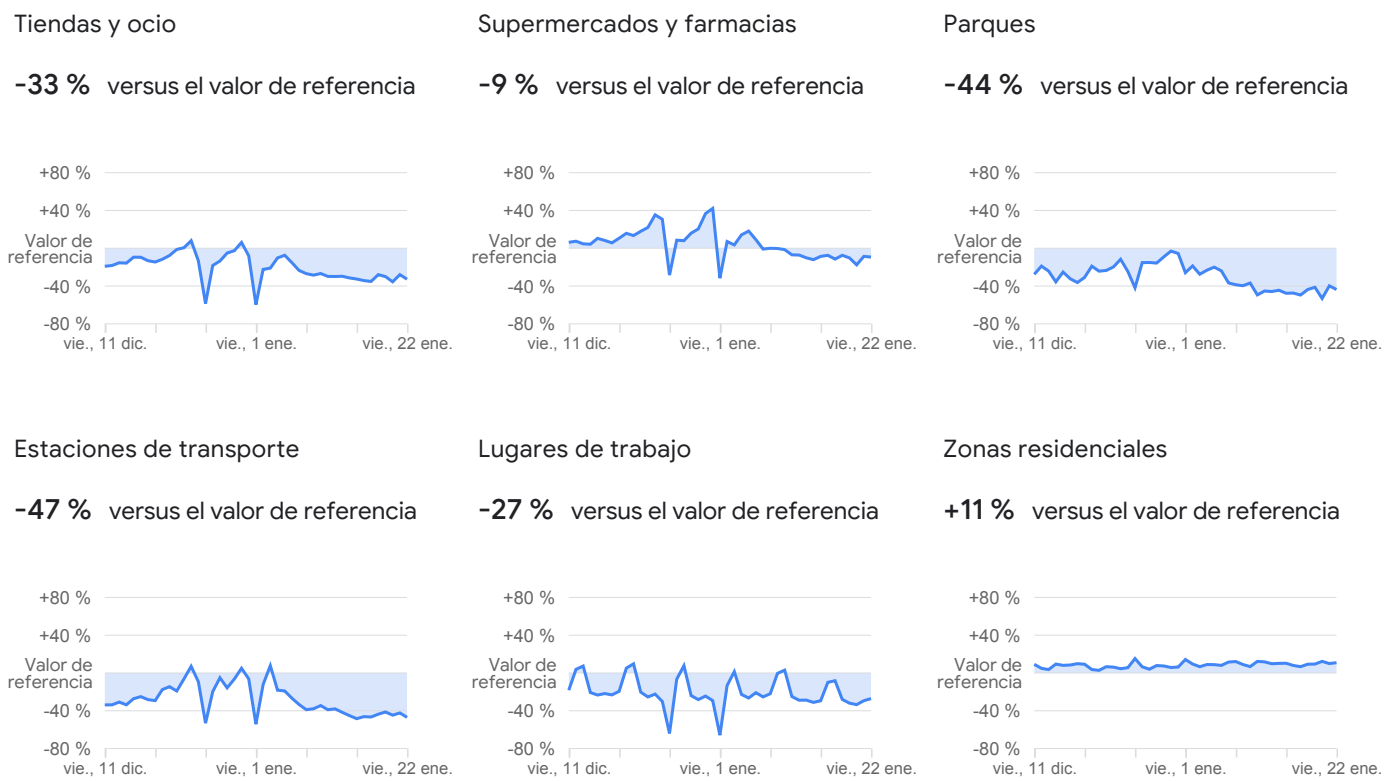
Tiendas y ocio

-33 % versus el valor de referencia

+80 %
+40 %
Valor de referencia
-40 %
-80 %
vie., 11 dic.
vie., 1 ene.
vie., 22 ene.

Supermercados y farmacias

-9 % versus el valor de referencia

+80 %
+40 %
Valor de referencia
-40 %
-80 %
vie., 11 dic.
vie., 1 ene.
vie., 22 ene.

Parques

-44 % versus el valor de referencia

+80 %
+40 %
Valor de referencia
-40 %
-80 %
vie., 11 dic.
vie., 1 ene.
vie., 22 ene.

Estaciones de transporte

-47 % versus el valor de referencia

+80 %
+40 %
Valor de referencia
-40 %
-80 %
vie., 11 dic.
vie., 1 ene.
vie., 22 ene.

Lugares de trabajo

-27 % versus el valor de referencia

+80 %
+40 %
Valor de referencia
-40 %
-80 %
vie., 11 dic.
vie., 1 ene.
vie., 22 ene.

Zonas residenciales

+11 % versus el valor de referencia

+80 %
+40 %
Valor de referencia
-40 %
-80 %
vie., 11 dic.
vie., 1 ene.
vie., 22 ene.